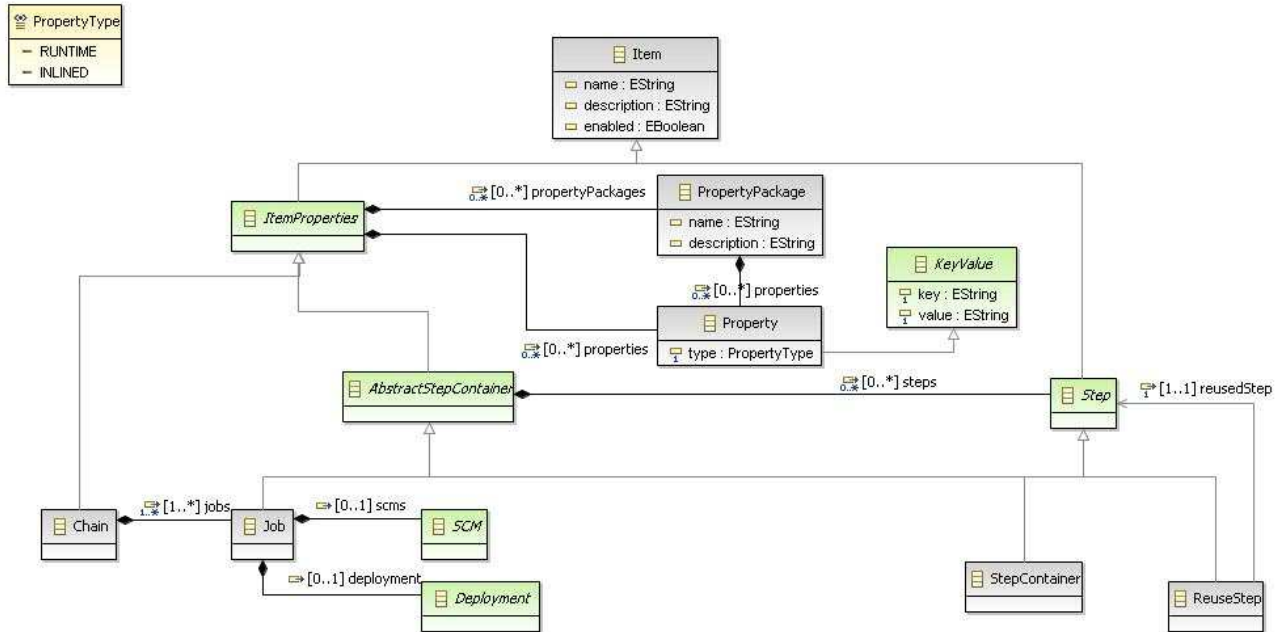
PropertyType
RUNTIME
INLINED

Item
name : EString
description : EString
enabled : EBoolean

[0..*] propertyPackages

ItemProperties

PropertyPackage
name : EString
description : EString

KeyValue
key : EString
value : EString

[0..*] properties

Property
type : PropertyType

[0..*] properties

AbstractStepContainer

[0..*] steps

Step

[1..1] reusedStep

[1..*] jobs

[0..1] scms

Chain

Job

SCM

[0..1] deployment

Deployment

StepContainer

ReuseStep